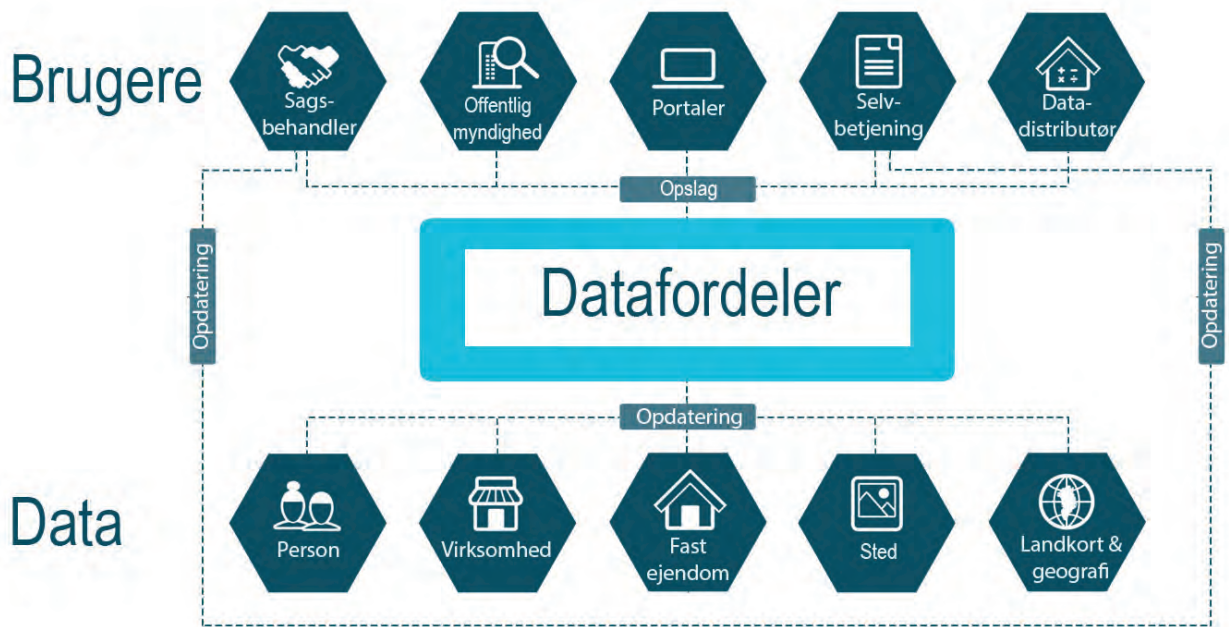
Brugere

Sagsbehandler

Offentlig myndighed

Portaler

Selvbetjening

Datadistributør

Opslag

Opdatering

Datafordeler

Opdatering

Opdatering

Data

Person

Virksomhed

Fast ejendom

Sted

Landkort & geografi